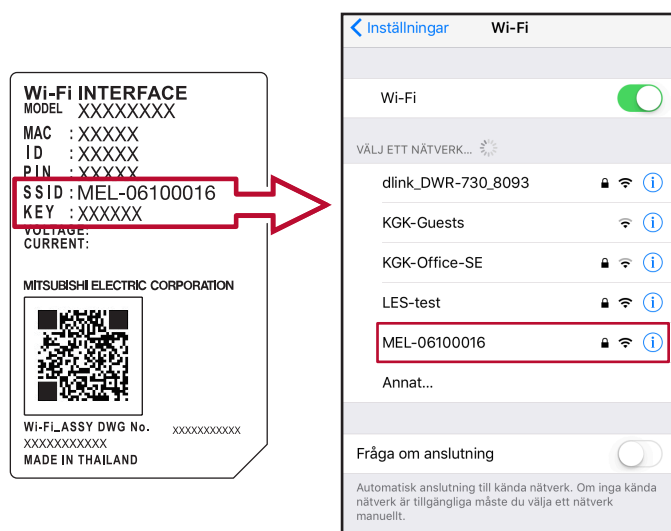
Wi-Fi INTERFACE
MODEL XXXXXXXX
MAC : XXXXX
ID : XXXXX
PIN : XXXXX
SSID : MEL-06100016
KEY : XXXXXX
VOLTAGE:
CURRENT:

MITSUBISHI ELECTRIC CORPORATION

Wi-Fi_ASSY DWG No. XXXXXXXXXXX
XXXXXXXXXXX
MADE IN THAILAND

Inställningar Wi-Fi

Wi-Fi

VÄLJ ETT NÄTVERK...

dlink_DWR-730_8093
KGK-Guests
KGK-Office-SE
LES-test
MEL-06100016
Annat...

Fråga om anslutning

Automatisk anslutning till kända nätverk. Om inga kända nätverk är tillgängliga måste du välja ett nätverk manuellt.